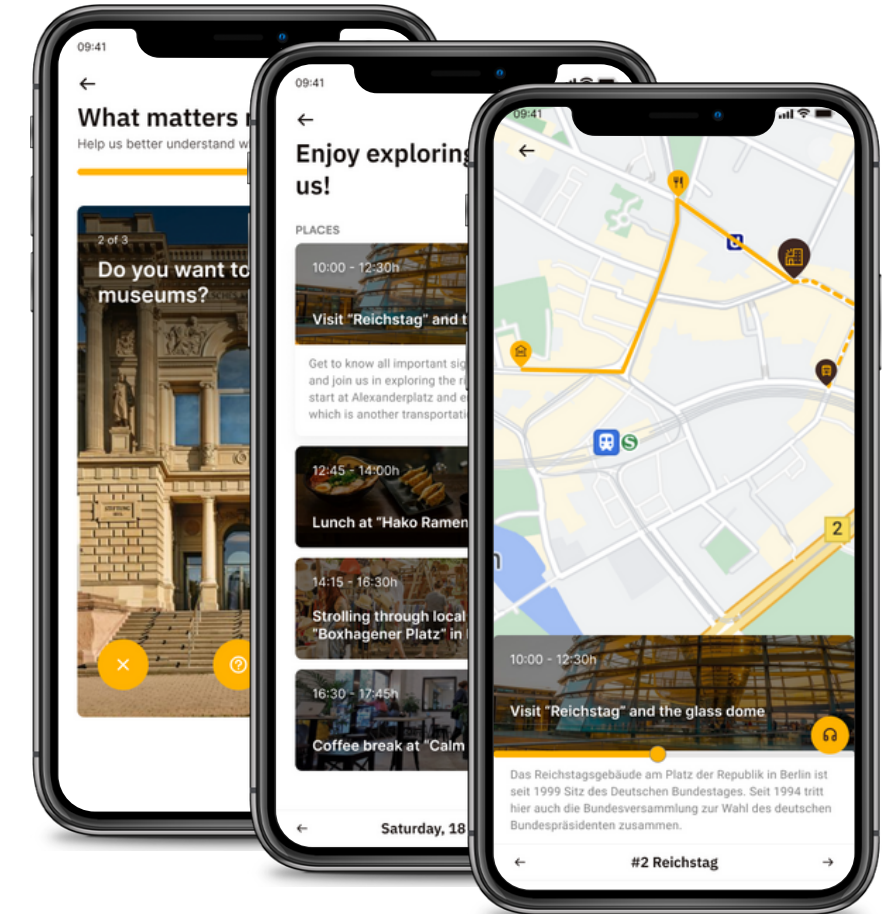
09:41

←

What matters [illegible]

Help us better understand w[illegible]

2 of 3

Do you want to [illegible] museums?

09:41

←

Enjoy exploring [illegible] us!

PLACES

10:00 - 12:30h

Visit "Reichstag" and t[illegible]

Get to know all important sig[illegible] and join us in exploring the r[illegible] start at Alexanderplatz and e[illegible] which is another transportation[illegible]

12:45 - 14:00h

Lunch at "Hako Ramen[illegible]

14:15 - 16:30h

Strolling through local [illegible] "Boxhagener Platz" in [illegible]

16:30 - 17:45h

Coffee break at "Calm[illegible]

←

Saturday, 18 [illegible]

09:41

←

2

10:00 - 12:30h

Visit "Reichstag" and the glass dome

Das Reichstagsgebäude am Platz der Republik in Berlin ist seit 1999 Sitz des Deutschen Bundestages. Seit 1994 tritt hier auch die Bundesversammlung zur Wahl des deutschen Bundespräsidenten zusammen.

←

#2 Reichstag

→